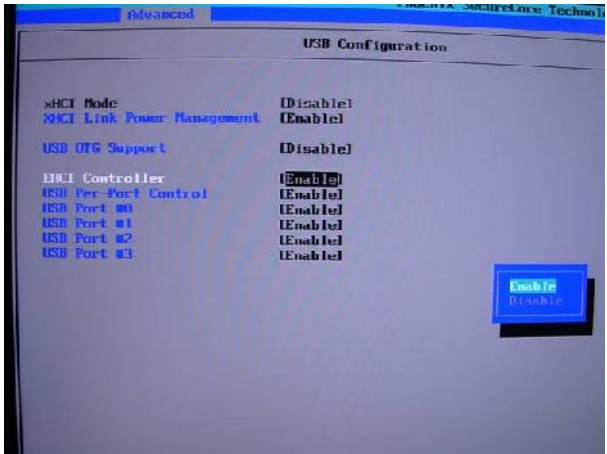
Advanced

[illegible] SecureCore Technol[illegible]

USB Configuration

xHCI Mode [Disable]
XHCI Link Power Management [Enable]

USB OTG Support [Disable]

EHCI Controller [Enable]
USB Per-Port Control [Enable]
USB Port #0 [Enable]
USB Port #1 [Enable]
USB Port #2 [Enable]
USB Port #3 [Enable]

Enable
Disable